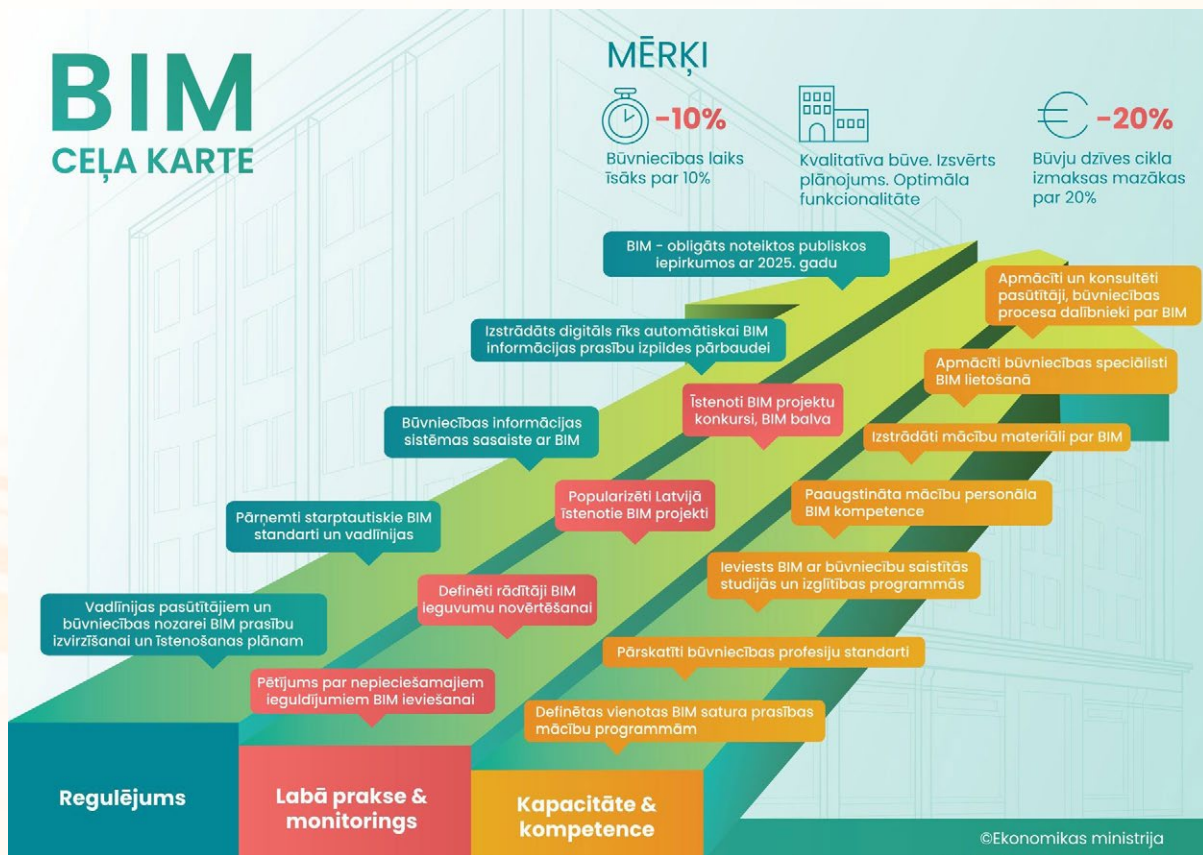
BIM
CEĻA KARTE

MĒRĶI

-10%
Būvniecības laiks īsāks par 10%

Kvalitatīva būve. Izsvērts plānojums. Optimāla funkcionalitāte

-20%
Būvju dzīves cikla izmaksas mazākas par 20%

BIM - obligāts noteiktos publiskos iepirkumos ar 2025. gadu

Izstrādāts digitāls rīks automātiskai BIM informācijas prasību izpildes pārbaudei

Būvniecības informācijas sistēmas sasaiste ar BIM

Pārņemti starptautiskie BIM standarti un vadlīnijas

Vadlīnijas pasūtītājiem un būvniecības nozarei BIM prasību izvirzīšanai un īstenošanas plānam

Īstenoti BIM projektu konkursi, BIM balva

Popularizēti Latvijā īstenotie BIM projekti

Definēti rādītāji BIM ieguvumu novērtēšanai

Pētījums par nepieciešamajiem ieguldījumiem BIM ieviešanai

Apmācīti un konsultēti pasūtītāji, būvniecības procesa dalībnieki par BIM

Apmācīti būvniecības speciālisti BIM lietošanā

Izstrādāti mācību materiāli par BIM

Paaugstināta mācību personāla BIM kompetence

Ieviests BIM ar būvniecību saistītās studijās un izglītības programmās

Pārskatīti būvniecības profesiju standarti

Definētas vienotas BIM satura prasības mācību programmām

Regulējums

Labā prakse & monitorings

Kapacitāte & kompetence

©Ekonomikas ministrija